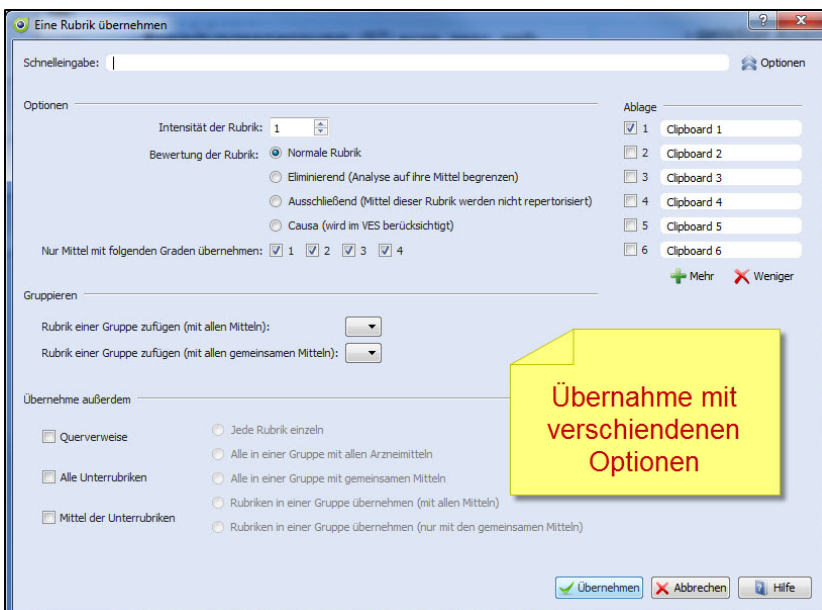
Eine Rubrik übernehmen

Schnelleingabe:

Optionen

Optionen

Intensität der Rubrik: 1

Bewertung der Rubrik: Normale Rubrik

Eliminierend (Analyse auf ihre Mittel begrenzen)

Ausschließend (Mittel dieser Rubrik werden nicht repertorisiert)

Causa (wird im VES berücksichtigt)

Nur Mittel mit folgenden Graden übernehmen: 1 2 3 4

Ablage

1 Clipboard 1
2 Clipboard 2
3 Clipboard 3
4 Clipboard 4
5 Clipboard 5
6 Clipboard 6

Mehr Weniger

Gruppieren

Rubrik einer Gruppe zufügen (mit allen Mitteln):

Rubrik einer Gruppe zufügen (mit allen gemeinsamen Mitteln):

Übernahme mit verschiendenen Optionen

Übernehme außerdem

Querverweise

Alle Unterrubriken

Mittel der Unterrubriken

Jede Rubrik einzeln

Alle in einer Gruppe mit allen Arzneimitteln

Alle in einer Gruppe mit gemeinsamen Mitteln

Rubriken in einer Gruppe übernehmen (mit allen Mitteln)

Rubriken in einer Gruppe übernehmen (nur mit den gemeinsamen Mitteln)

Übernehmen Abbrechen Hilfe